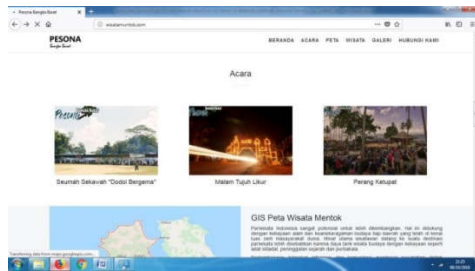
Pesona Bangka Barat

wisatamentok.com

PESONA
Bangka Barat

BERANDA ACARA PETA WISATA GALERI HUBUNGI KAMI

Acara

Pesona

Seumah Sekawan "Dodol Bergema"

Malam Tujuh Likur

Perang Ketupat

GIS Peta Wisata Mentok

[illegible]

Transferring data from maps.googleapis.com...